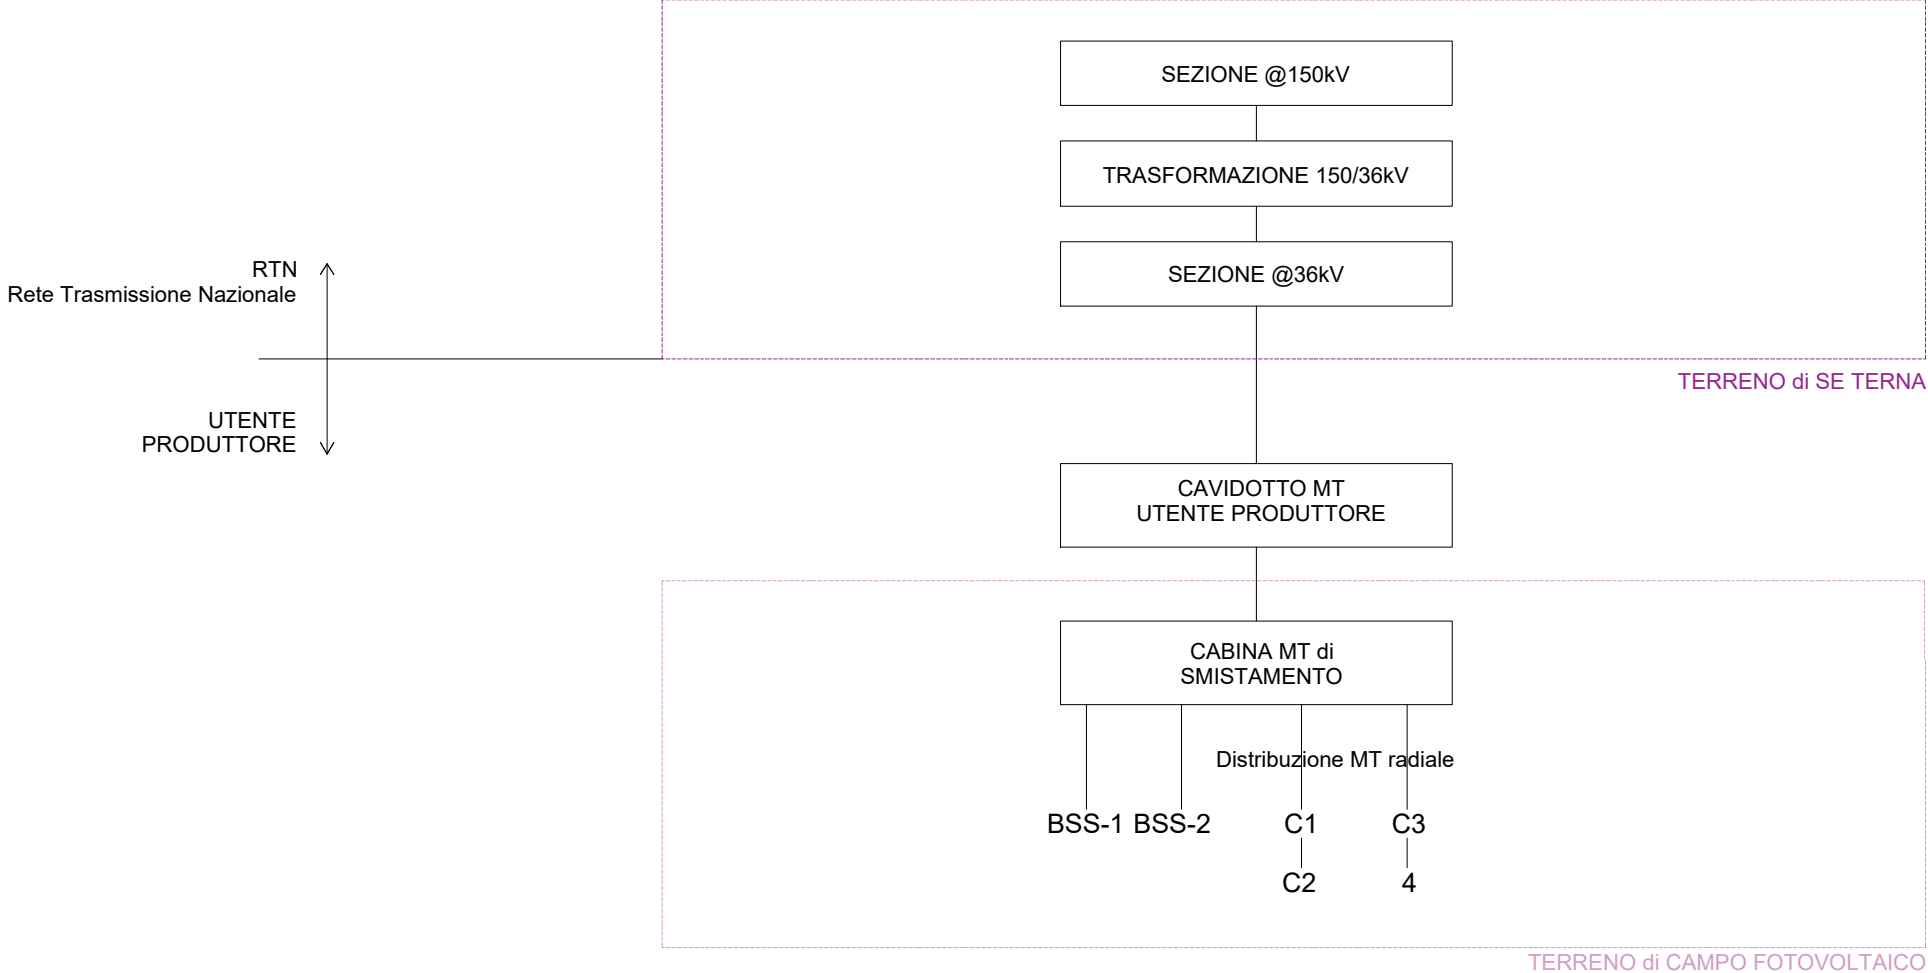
SEZIONE @150kV

TRASFORMAZIONE 150/36kV

SEZIONE @36kV

RTN
Rete Trasmissione Nazionale

UTENTE
PRODUTTORE

TERRENO di SE TERNA

CAVIDOTTO MT
UTENTE PRODUTTORE

CABINA MT di
SMISTAMENTO

Distribuzione MT radiale

BSS-1 BSS-2 C1 C3

C2 4

TERRENO di CAMPO FOTOVOLTAICO